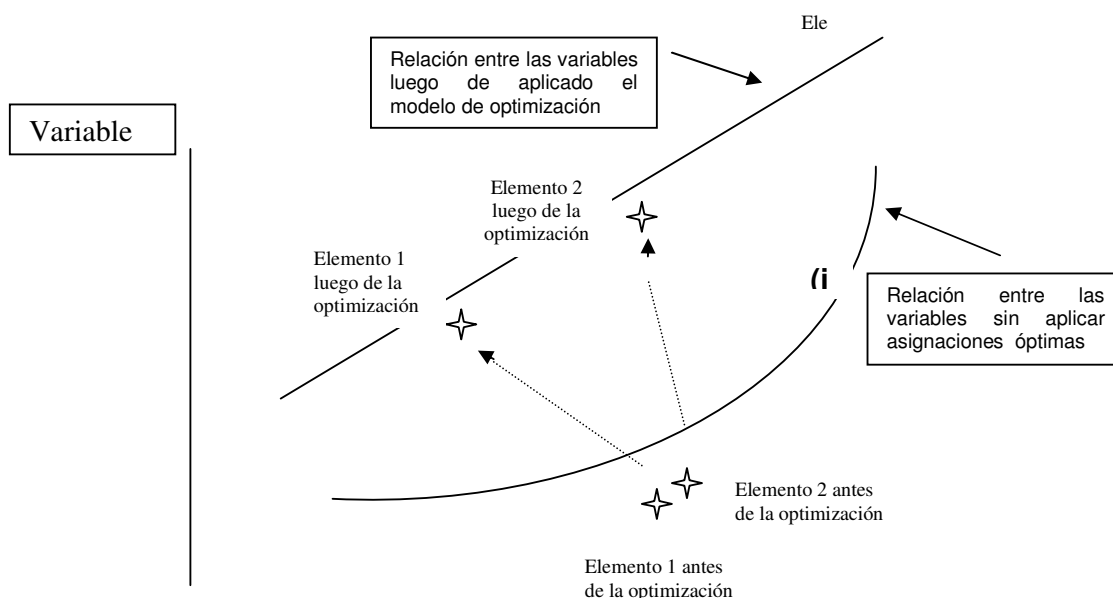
Ele

Relación entre las variables luego de aplicado el modelo de optimización

Variable

Elemento 2 luego de la optimización

Elemento 1 luego de la optimización

(i

Relación entre las variables sin aplicar asignaciones óptimas

Elemento 2 antes de la optimización

Elemento 1 antes de la optimización